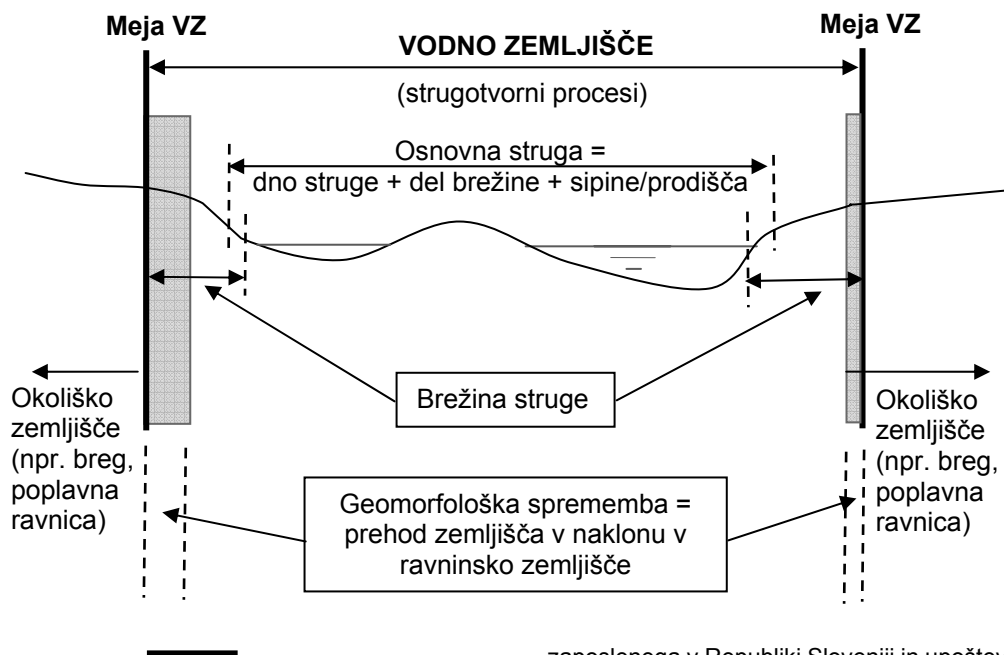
Meja VZ

Meja VZ

VODNO ZEMLJIŠČE

(strugotvorni procesi)

Osnovna struga = dno struge + del brežine + sipine/prodišča

Okoliško zemljišče (npr. breg, poplavna ravnica)

Brežina struge

Okoliško zemljišče (npr. breg, poplavna ravnica)

Geomorfološka sprememba = prehod zemljišča v naklonu v ravninsko zemljišče

zaposlenega v Republiki Sloveniji in upošte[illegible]